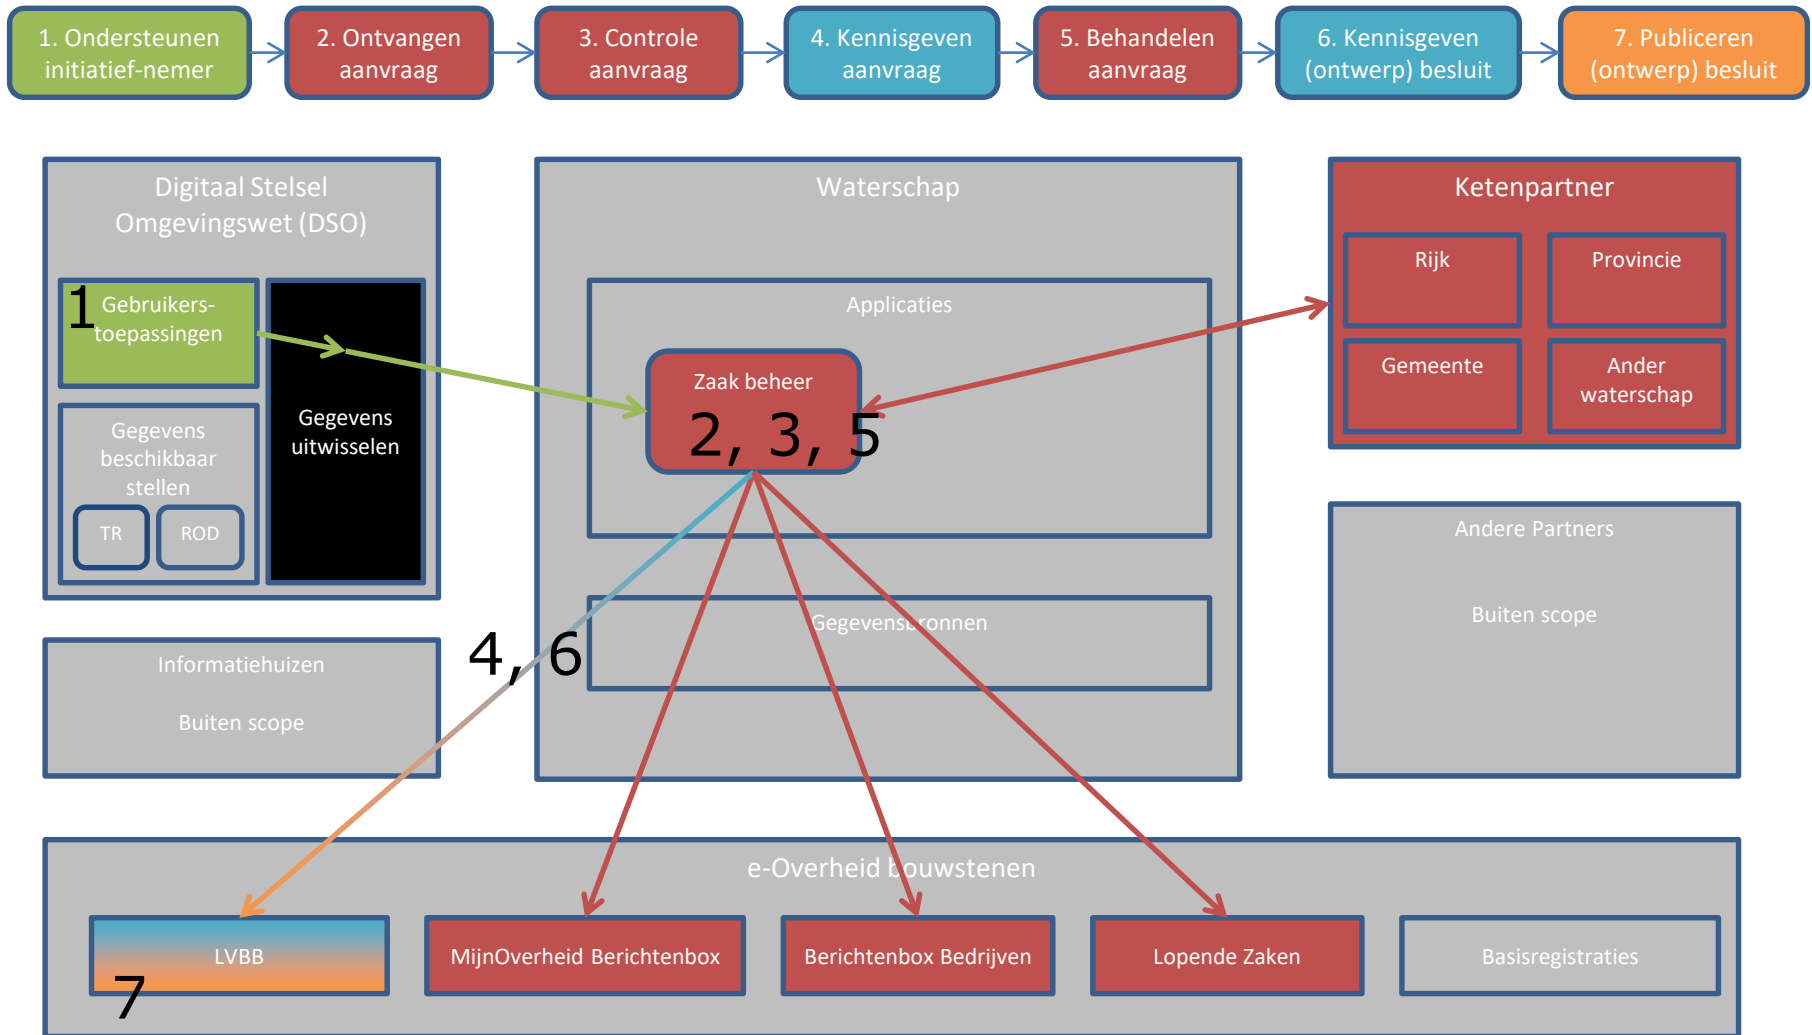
1. Ondersteunen initiatief-nemer

2. Ontvangen aanvraag

3. Controle aanvraag

4. Kennisgeven aanvraag

5. Behandelen aanvraag

6. Kennisgeven (ontwerp) besluit

7. Publiceren (ontwerp) besluit

Digitaal Stelsel Omgevingswet (DSO)

1 Gebruikers-toepassingen

Gegevens uitwisselen

Gegevens beschikbaar stellen

TR

ROD

Waterschap

Applicaties

Zaak beheer

2, 3, 5

Gegevensbronnen

Ketenpartner

Rijk

Provincie

Gemeente

Ander waterschap

Andere Partners

Buiten scope

Informatiehuizen

Buiten scope

4, 6

e-Overheid bouwstenen

LVBB

7

MijnOverheid Berichtenbox

Berichtenbox Bedrijven

Lopende Zaken

Basisregistraties